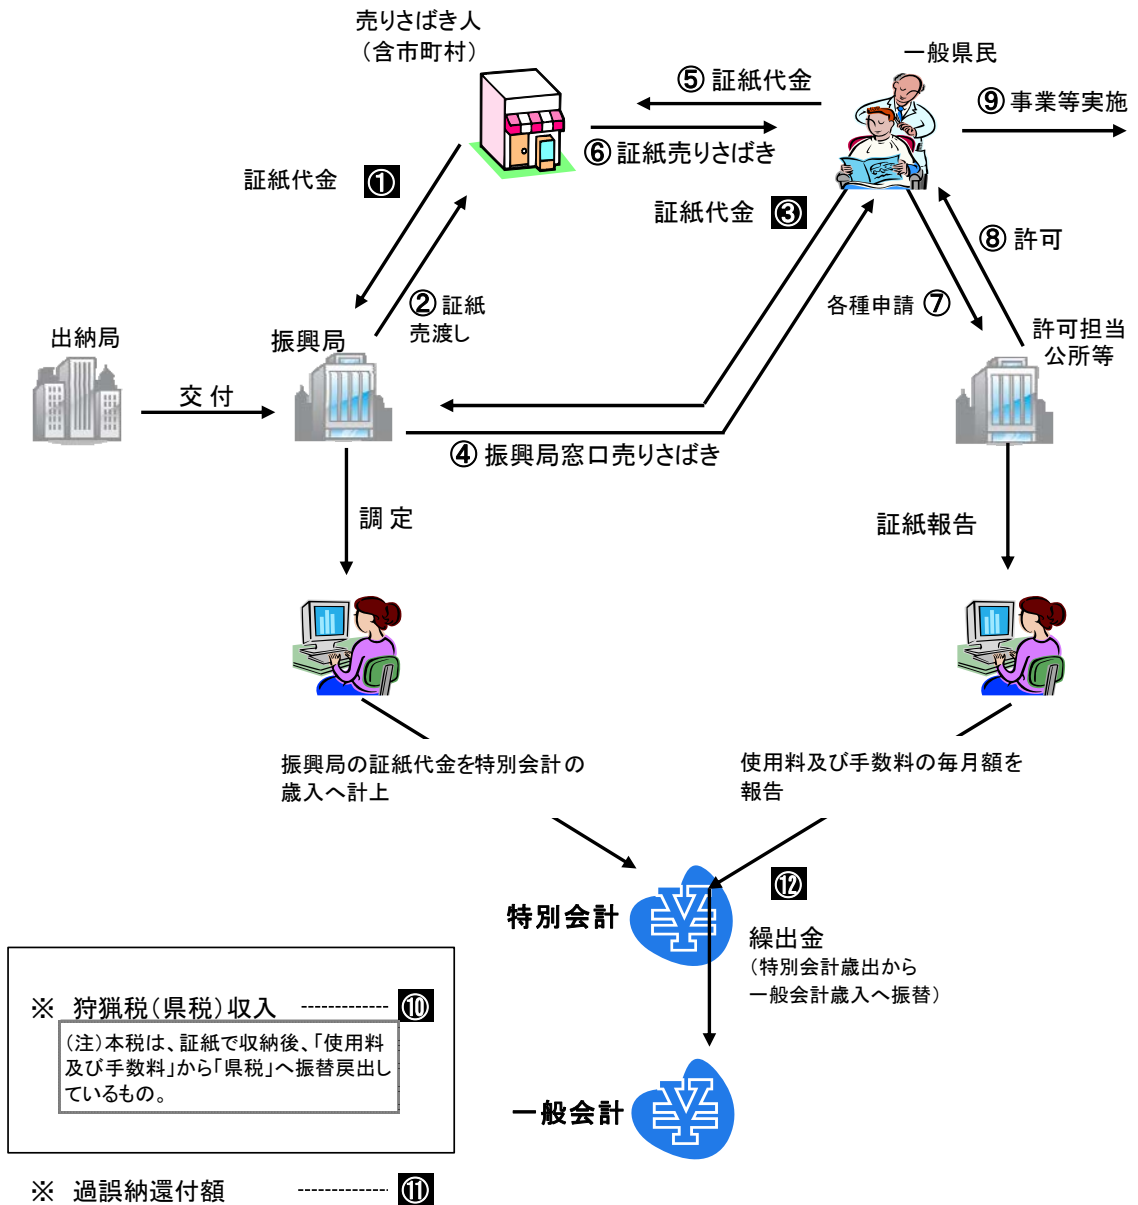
売りさばき人
（含市町村）

一般県民

⑤ 証紙代金

⑥ 証紙売りさばき

⑨ 事業等実施

証紙代金 ①

証紙代金 ③

⑧ 許可

② 証紙
売渡し

各種申請 ⑦

許可担当
公所等

出納局

振興局

交 付

④ 振興局窓口売りさばき

調 定

証紙報告

振興局の証紙代金を特別会計の歳入へ計上

使用料及び手数料の毎月額を報告

⑫

特別会計

繰出金
（特別会計歳出から
一般会計歳入へ振替）

※ 狩猟税（県税）収入 ------------- ⑩

（注）本税は、証紙で収納後、「使用料及び手数料」から「県税」へ振替戻出しているもの。

一般会計

※ 過誤納還付額 ------------- ⑪